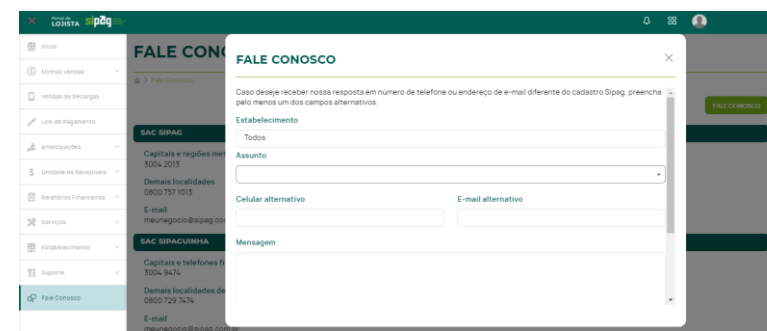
Portal do LOJISTA sipag

Início
Minhas Vendas
Vendas de Recargas
Link de Pagamento
Antecipações
Unidade de Recebíveis
Relatórios Financeiros
Serviços
Estabelecimento
Suporte
Fale Conosco

FALE CONOSCO

Fale Conosco

FALE CONOSCO

SAC SIPAG
Capitais e regiões met
3004 2013
Demais localidades
0800 757 1013
E-mail
meunegocio@sipag.com

SAC SIPACUINHA
Capitais e telefones fi
3004 9474
Demais localidades de
0800 729 7474
E-mail
meunegocio@sipag.com.br

FALE CONOSCO

Caso deseje receber nossa resposta em número de telefone ou endereço de e-mail diferente do cadastro Sipag, preencha pelo menos um dos campos alternativos.

Estabelecimento
Todos
Assunto
Celular alternativo
E-mail alternativo
Mensagem